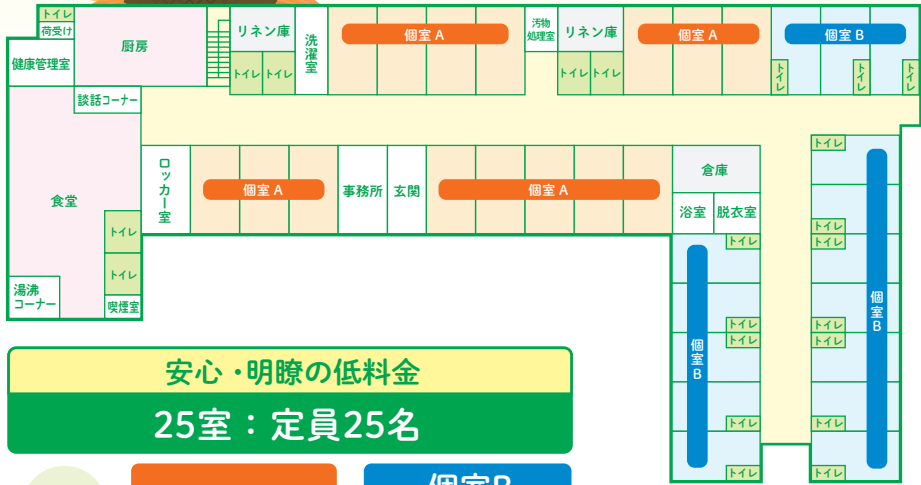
トイレ
荷受け
健康管理室
厨房
リネン庫
トイレ
トイレ
洗濯室
個室 A
汚物処理室
リネン庫
トイレ
トイレ
個室 A
個室 B
トイレ
トイレ
トイレ
談話コーナー
食堂
ロッカー室
個室 A
事務所
玄関
個室 A
倉庫
浴室
脱衣室
トイレ
トイレ
トイレ
トイレ
トイレ
湯沸コーナー
喫煙室
個室B
トイレ
トイレ
トイレ
トイレ
トイレ
トイレ
個室B
トイレ
トイレ
トイレ
トイレ
安心・明瞭の低料金
25室：定員25名
個室B